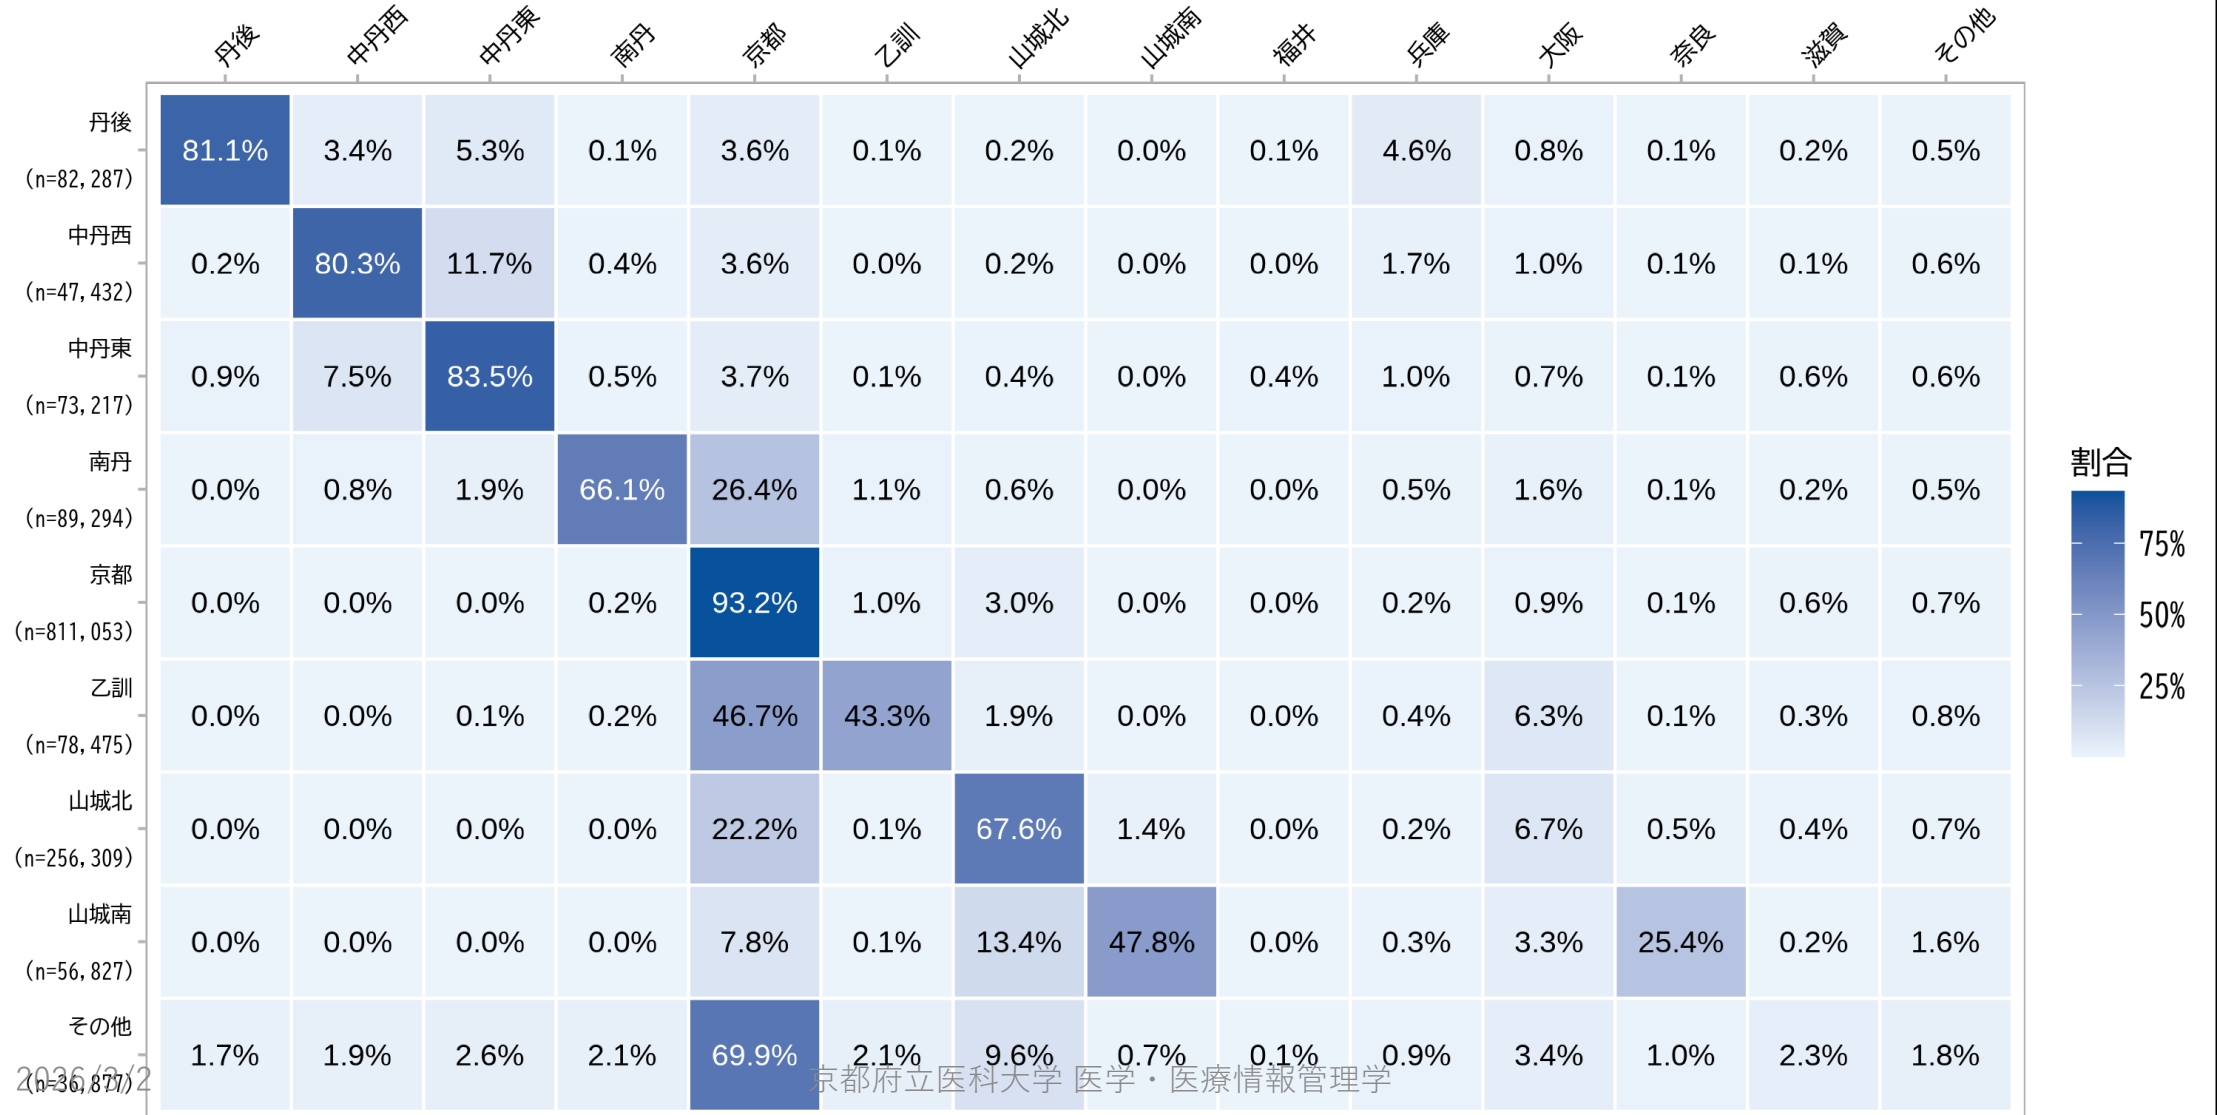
| | 丹後 | 中丹西 | 中丹東 | 南丹 | 京都 | 乙訓 | 山城北 | 山城南 | 福井 | 兵庫 | 大阪 | 奈良 | 滋賀 | その他 |
|---|---|---|---|---|---|---|---|---|---|---|---|---|---|---|
| 丹後 (n=82,287) | 81.1% | 3.4% | 5.3% | 0.1% | 3.6% | 0.1% | 0.2% | 0.0% | 0.1% | 4.6% | 0.8% | 0.1% | 0.2% | 0.5% |
| 中丹西 (n=47,432) | 0.2% | 80.3% | 11.7% | 0.4% | 3.6% | 0.0% | 0.2% | 0.0% | 0.0% | 1.7% | 1.0% | 0.1% | 0.1% | 0.6% |
| 中丹東 (n=73,217) | 0.9% | 7.5% | 83.5% | 0.5% | 3.7% | 0.1% | 0.4% | 0.0% | 0.4% | 1.0% | 0.7% | 0.1% | 0.6% | 0.6% |
| 南丹 (n=89,294) | 0.0% | 0.8% | 1.9% | 66.1% | 26.4% | 1.1% | 0.6% | 0.0% | 0.0% | 0.5% | 1.6% | 0.1% | 0.2% | 0.5% |
| 京都 (n=811,053) | 0.0% | 0.0% | 0.0% | 0.2% | 93.2% | 1.0% | 3.0% | 0.0% | 0.0% | 0.2% | 0.9% | 0.1% | 0.6% | 0.7% |
| 乙訓 (n=78,475) | 0.0% | 0.0% | 0.1% | 0.2% | 46.7% | 43.3% | 1.9% | 0.0% | 0.0% | 0.4% | 6.3% | 0.1% | 0.3% | 0.8% |
| 山城北 (n=256,309) | 0.0% | 0.0% | 0.0% | 0.0% | 22.2% | 0.1% | 67.6% | 1.4% | 0.0% | 0.2% | 6.7% | 0.5% | 0.4% | 0.7% |
| 山城南 (n=56,827) | 0.0% | 0.0% | 0.0% | 0.0% | 7.8% | 0.1% | 13.4% | 47.8% | 0.0% | 0.3% | 3.3% | 25.4% | 0.2% | 1.6% |
| その他 (n=36,877) | 1.7% | 1.9% | 2.6% | 2.1% | 69.9% | 2.1% | 9.6% | 0.7% | 0.1% | 0.9% | 3.4% | 1.0% | 2.3% | 1.8% |

割合
75%
50%
25%

2026/3/2
京都府立医科大学 医学・医療情報管理学